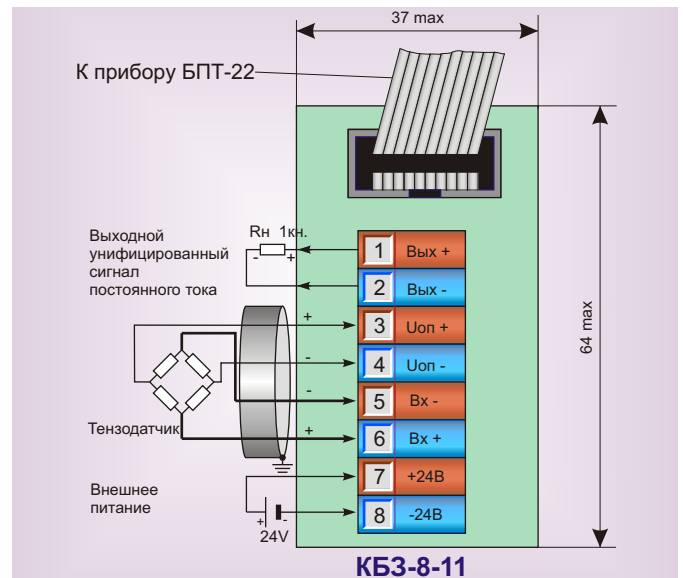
37 max

К прибору БПТ-22

64 max

Выходной унифицированный сигнал постоянного тока

Rн 1кн.

- +

1 Вых +

2 Вых -

+

3 Uoп +

-

4 Uoп -

-

5 Вх -

Тензодатчик

+

6 Вх +

Внешнее питание

7 +24В

+ -

8 -24В

24V

КБЗ-8-11